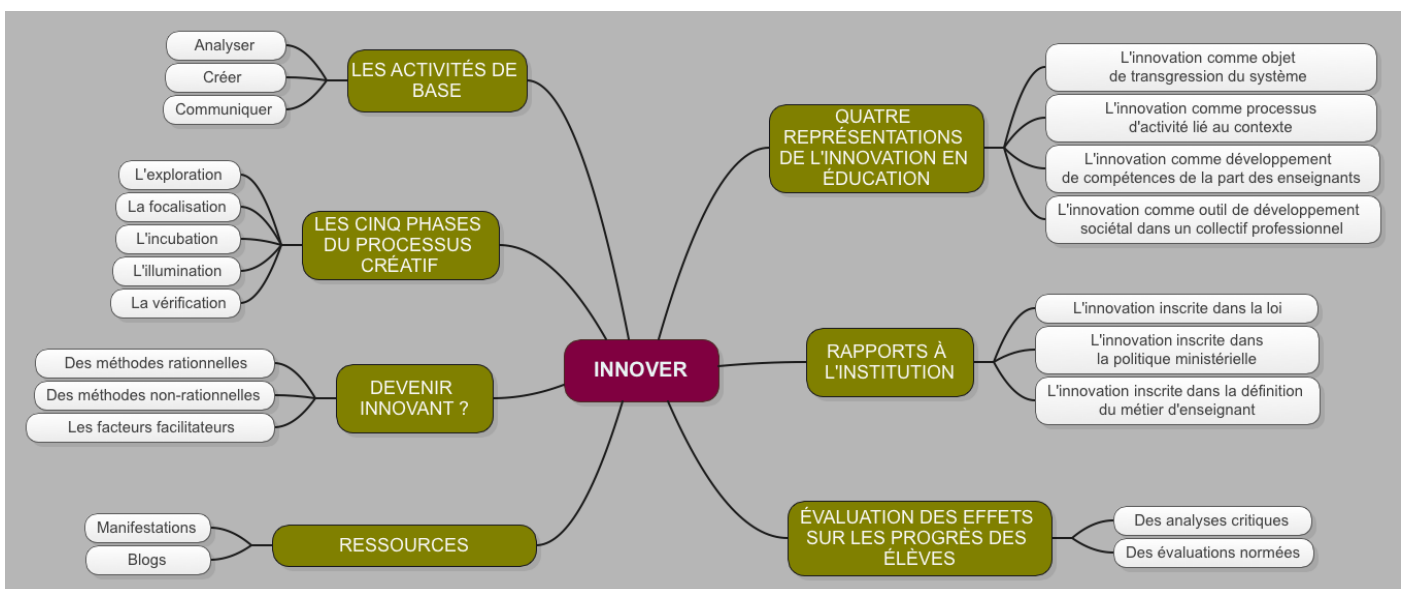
INNOVER

LES ACTIVITÉS DE BASE
Analyser
Créer
Communiquer

LES CINQ PHASES DU PROCESSUS CRÉATIF
L'exploration
La focalisation
L'incubation
L'illumination
La vérification

DEVENIR INNOVANT ?
Des méthodes rationnelles
Des méthodes non-rationnelles
Les facteurs facilitateurs

RESSOURCES
Manifestations
Blogs

QUATRE REPRÉSENTATIONS DE L'INNOVATION EN ÉDUCATION
L'innovation comme objet de transgression du système
L'innovation comme processus d'activité lié au contexte
L'innovation comme développement de compétences de la part des enseignants
L'innovation comme outil de développement sociétal dans un collectif professionnel

RAPPORTS À L'INSTITUTION
L'innovation inscrite dans la loi
L'innovation inscrite dans la politique ministérielle
L'innovation inscrite dans la définition du métier d'enseignant

ÉVALUATION DES EFFETS SUR LES PROGRÈS DES ÉLÈVES
Des analyses critiques
Des évaluations normées